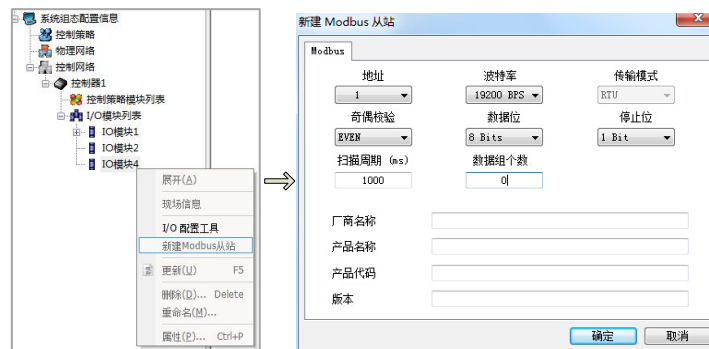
系统组态配置信息
控制策略
物理网络
控制网络
控制器1
控制策略模块列表
I/O模块列表
IO模块1
IO模块2
IO模块4

展开(A)
现场信息
I/O 配置工具
新建Modbus从站
更新(U) F5
删除(D)... Delete
重命名(M)...
属性(P)... Ctrl+P

新建 Modbus 从站
Modbus
地址
1
波特率
19200 BPS
传输模式
RTU
奇偶校验
EVEN
数据位
8 Bits
停止位
1 Bit
扫描周期 (ms)
1000
数据组个数
0
厂商名称
产品名称
产品代码
版本
确定
取消